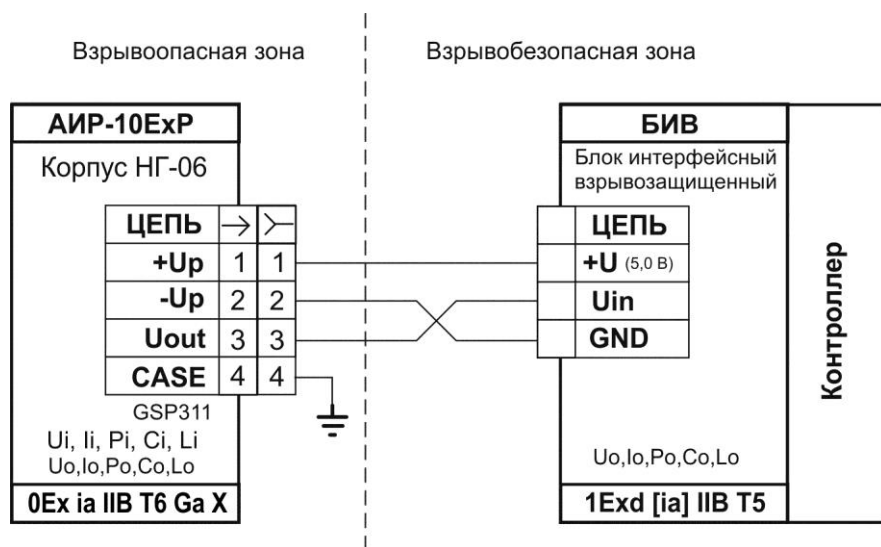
Взрывоопасная зона

Взрывобезопасная зона

АИР-10ExP

Корпус НГ-06

| ЦЕПЬ | → | ≻ |
|---|---|---|
| +Up | 1 | 1 |
| -Up | 2 | 2 |
| Uout | 3 | 3 |
| CASE | 4 | 4 |

GSP311

Ui, Ii, Pi, Ci, Li

Uo,Io,Po,Co,Lo

0Ex ia IIB T6 Ga X

БИВ

Блок интерфейсный взрывозащищенный

| | ЦЕПЬ |
|---|---|
| | +U (5,0 В) |
| | Uin |
| | GND |

Uo,Io,Po,Co,Lo

1Exd [ia] IIB T5

Контроллер